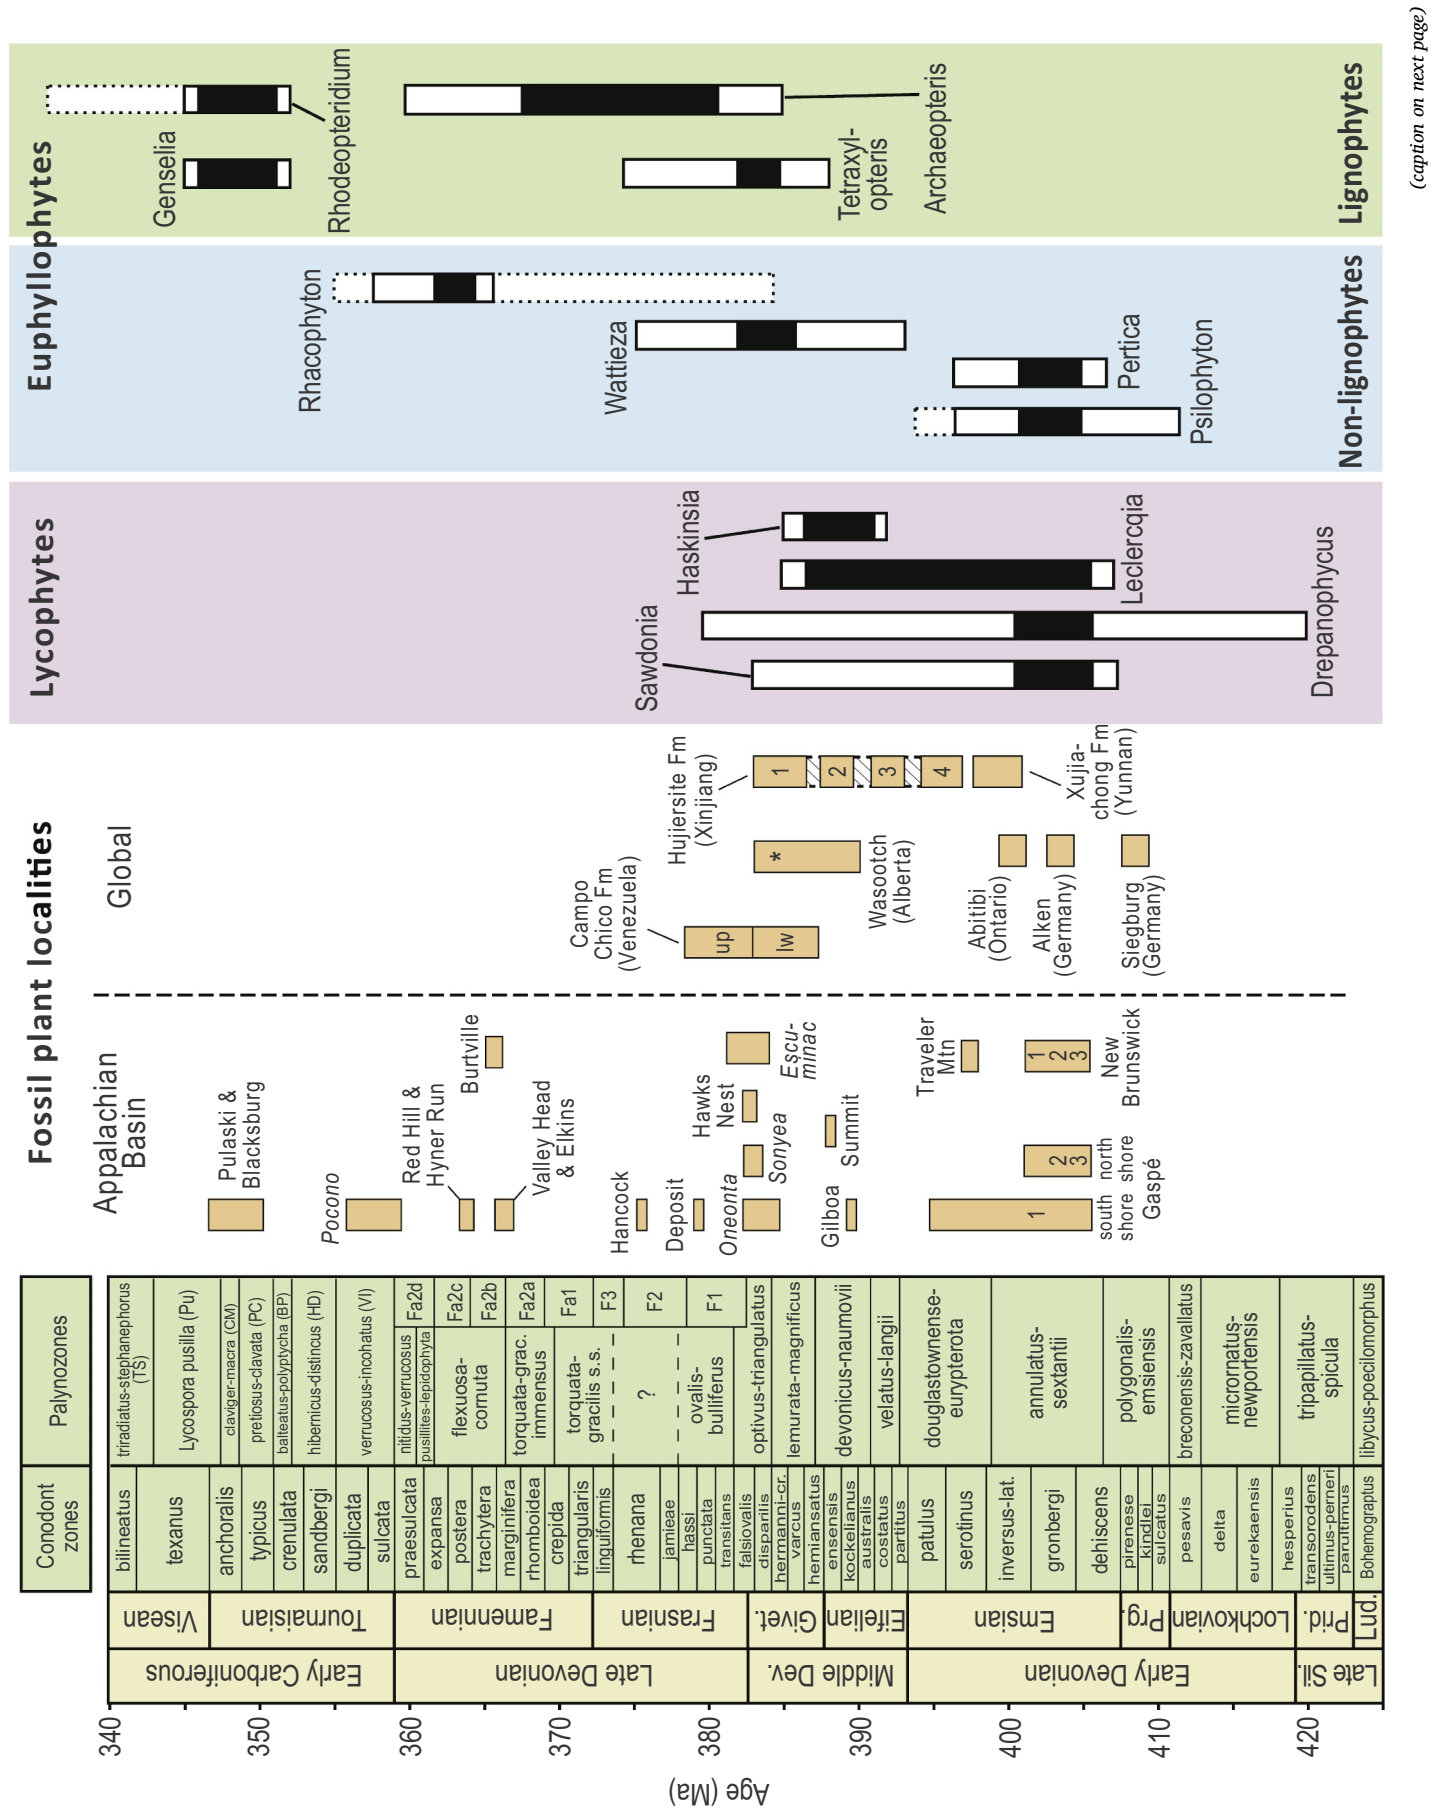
(caption on next page)

Euphyllophytes

Lignophytes

Genselia

Rhodeopteridium

Tetraxylopteris

Archaeopteris

Non-lignophytes

Rhacophyton

Wattieza

Pertica

Psilophyton

Lycophytes

Haskinsia

Leclercqia

Sawdonia

Drepanophycus

Fossil plant localities

Global

Campo Chico Fm (Venezuela)

up

lw

Hujiersite Fm (Xinjiang)

1 2 3 4

Xujiachong Fm (Yunnan)

*

Wasootch (Alberta)

Abitibi (Ontario)

Alken (Germany)

Siegburg (Germany)

Appalachian Basin

Pulaski & Blacksburg

Pocono

Red Hill & Hyner Run

Burtville

Valley Head & Elkins

Hancock

Deposit

Oneonta

Sonyea

Hawks Nest

Escuminac

Gilboa

Summit

Traveler Mtn

1

2 3

south shore

north shore

Gaspé

1 2 3

New Brunswick

Conodont zones

Palynozones

| | | Conodont zones | Palynozones |
|---|---|---|---|
| Early Carboniferous | Visean | bilineatus | triradiatus-stephanephorus (TS) |
| | | texanus | Lycospora pusilla (Pu) |
| | Tournaisian | anchoralis | claviger-macra (CM) |
| | | typicus | pretiosus-clavata (PC) |
| | | crenulata | balteatus-polyptycha (BP) |
| | | sandbergi | hibernicus-distincus (HD) |
| | | duplicata | verrucosus-incohatus (VI) |
| | | sulcata | |
| Late Devonian | Famennian | praesulcata | nitidus-verrucosus / pusillites-lepidophyta — Fa2d |
| | | expansa | flexuosa-cornuta — Fa2c |
| | | postera | Fa2b |
| | | trachytera | torquata-grac. immensus — Fa2a |
| | | marginifera | |
| | | rhomboidea | |
| | | crepida | torquata-gracilis s.s. — Fa1 |
| | | triangularis | |
| | Frasnian | linguiformis | F3 |
| | | rhenana | ? — F2 |
| | | jamieae | |
| | | hassi | ovalis-bulliferus — F1 |
| | | punctata | |
| | | transitans | |
| | | falsiovalis | |
| Middle Dev. | Givet. | disparilis | optivus-triangulatus |
| | | hermanni-cr. | lemurata-magnificus |
| | | varcus | |
| | | hemiansatus | |
| | Eifelian | ensensis | devonicus-naumovii |
| | | kockelianus | |
| | | australis | velatus-langii |
| | | costatus | |
| | | partitus | |
| Early Devonian | Emsian | patulus | douglastownense-eurypterota |
| | | serotinus | |
| | | inversus-lat. | annulatus-sextantii |
| | | gronbergi | |
| | | dehiscens | polygonalis-emsiensis |
| | Prg. | pirenese | |
| | | kindlei | breconensis-zavallatus |
| | | sulcatus | |
| | Lochkovian | pesavis | micrornatus-newportensis |
| | | delta | |
| | | eurekaensis | |
| | | hesperius | tripapillatus-spicula |
| Late Sil. | Prid. | transorodens | |
| | | ultimus-pemeri | |
| | | parultimus | |
| | Lud. | Bohemograptus | libycus-poecilomorphus |

340
350
360
370
380
390
400
410
420
Age (Ma)